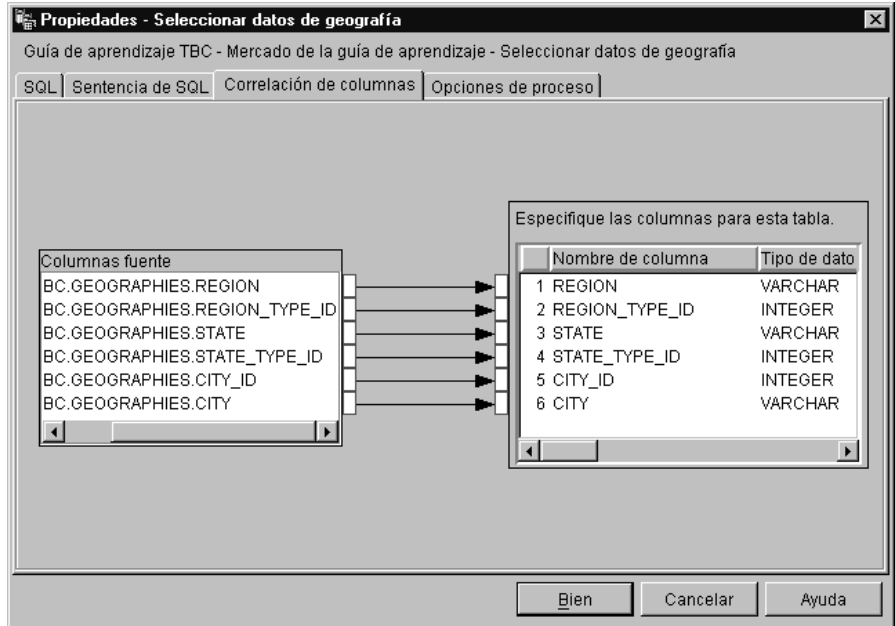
Propiedades - Seleccionar datos de geografía

Guía de aprendizaje TBC - Mercado de la guía de aprendizaje - Seleccionar datos de geografía

SQL | Sentencia de SQL | Correlación de columnas | Opciones de proceso

Columnas fuente
BC.GEOGRAPHIES.REGION
BC.GEOGRAPHIES.REGION_TYPE_ID
BC.GEOGRAPHIES.STATE
BC.GEOGRAPHIES.STATE_TYPE_ID
BC.GEOGRAPHIES.CITY_ID
BC.GEOGRAPHIES.CITY

Especifique las columnas para esta tabla.

| | Nombre de columna | Tipo de dato |
|---|---|---|
| 1 | REGION | VARCHAR |
| 2 | REGION_TYPE_ID | INTEGER |
| 3 | STATE | VARCHAR |
| 4 | STATE_TYPE_ID | INTEGER |
| 5 | CITY_ID | INTEGER |
| 6 | CITY | VARCHAR |

Bien | Cancelar | Ayuda